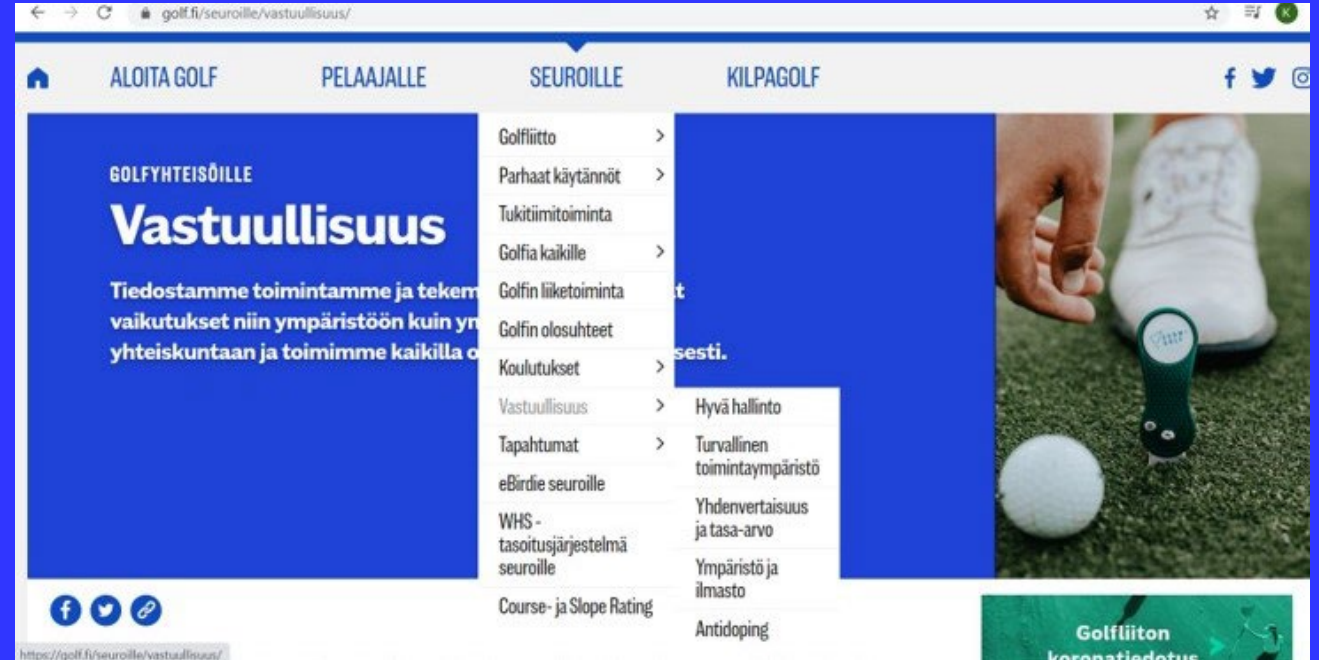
golf.fi/seuroille/vastuullisuus/

K

ALOITA GOLF PELAAJALLE SEUROILLE KILPAGOLF

GOLFYHTEISÖILLE

Vastuullisuus

Tiedostamme toimintamme ja tekem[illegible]t vaikutukset niin ympäristöön kuin ym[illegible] yhteiskuntaan ja toimimme kaikilla o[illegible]sesti.

Golfliitto
Parhaat käytännöt
Tukitiimitoiminta
Golfia kaikille
Golfin liiketoiminta
Golfin olosuhteet
Koulutukset
Vastuullisuus
Tapahtumat
eBirdie seuroille
WHS - tasoitusjärjestelmä seuroille
Course- ja Slope Rating

Hyvä hallinto
Turvallinen toimintaympäristö
Yhdenvertaisuus ja tasa-arvo
Ympäristö ja ilmasto
Antidoping

Golfliiton koronatiedotus

https://golf.fi/seuroille/vastuullisuus/